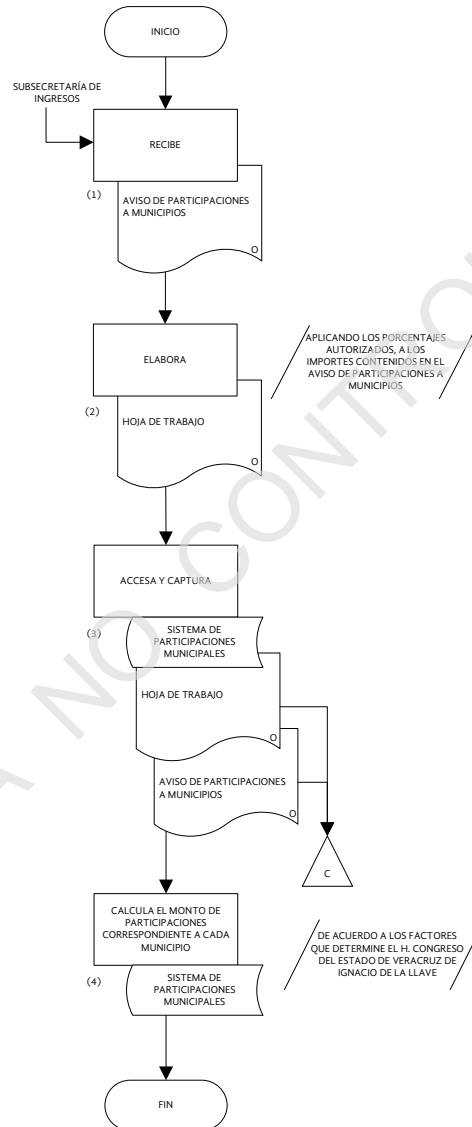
INICIO

SUBSECRETARÍA DE INGRESOS

RECIBE

(1)

AVISO DE PARTICIPACIONES A MUNICIPIOS

O

ELABORA

APLICANDO LOS PORCENTAJES AUTORIZADOS, A LOS IMPORTES CONTENIDOS EN EL AVISO DE PARTICIPACIONES A MUNICIPIOS

(2)

HOJA DE TRABAJO

O

ACCESA Y CAPTURA

(3)

SISTEMA DE PARTICIPACIONES MUNICIPALES

HOJA DE TRABAJO

O

AVISO DE PARTICIPACIONES A MUNICIPIOS

O

C

CALCULA EL MONTO DE PARTICIPACIONES CORRESPONDIENTE A CADA MUNICIPIO

DE ACUERDO A LOS FACTORES QUE DETERMINE EL H. CONGRESO DEL ESTADO DE VERACRUZ DE IGNACIO DE LA LLAVE

(4)

SISTEMA DE PARTICIPACIONES MUNICIPALES

FIN

COPIA NO CONTROLADA